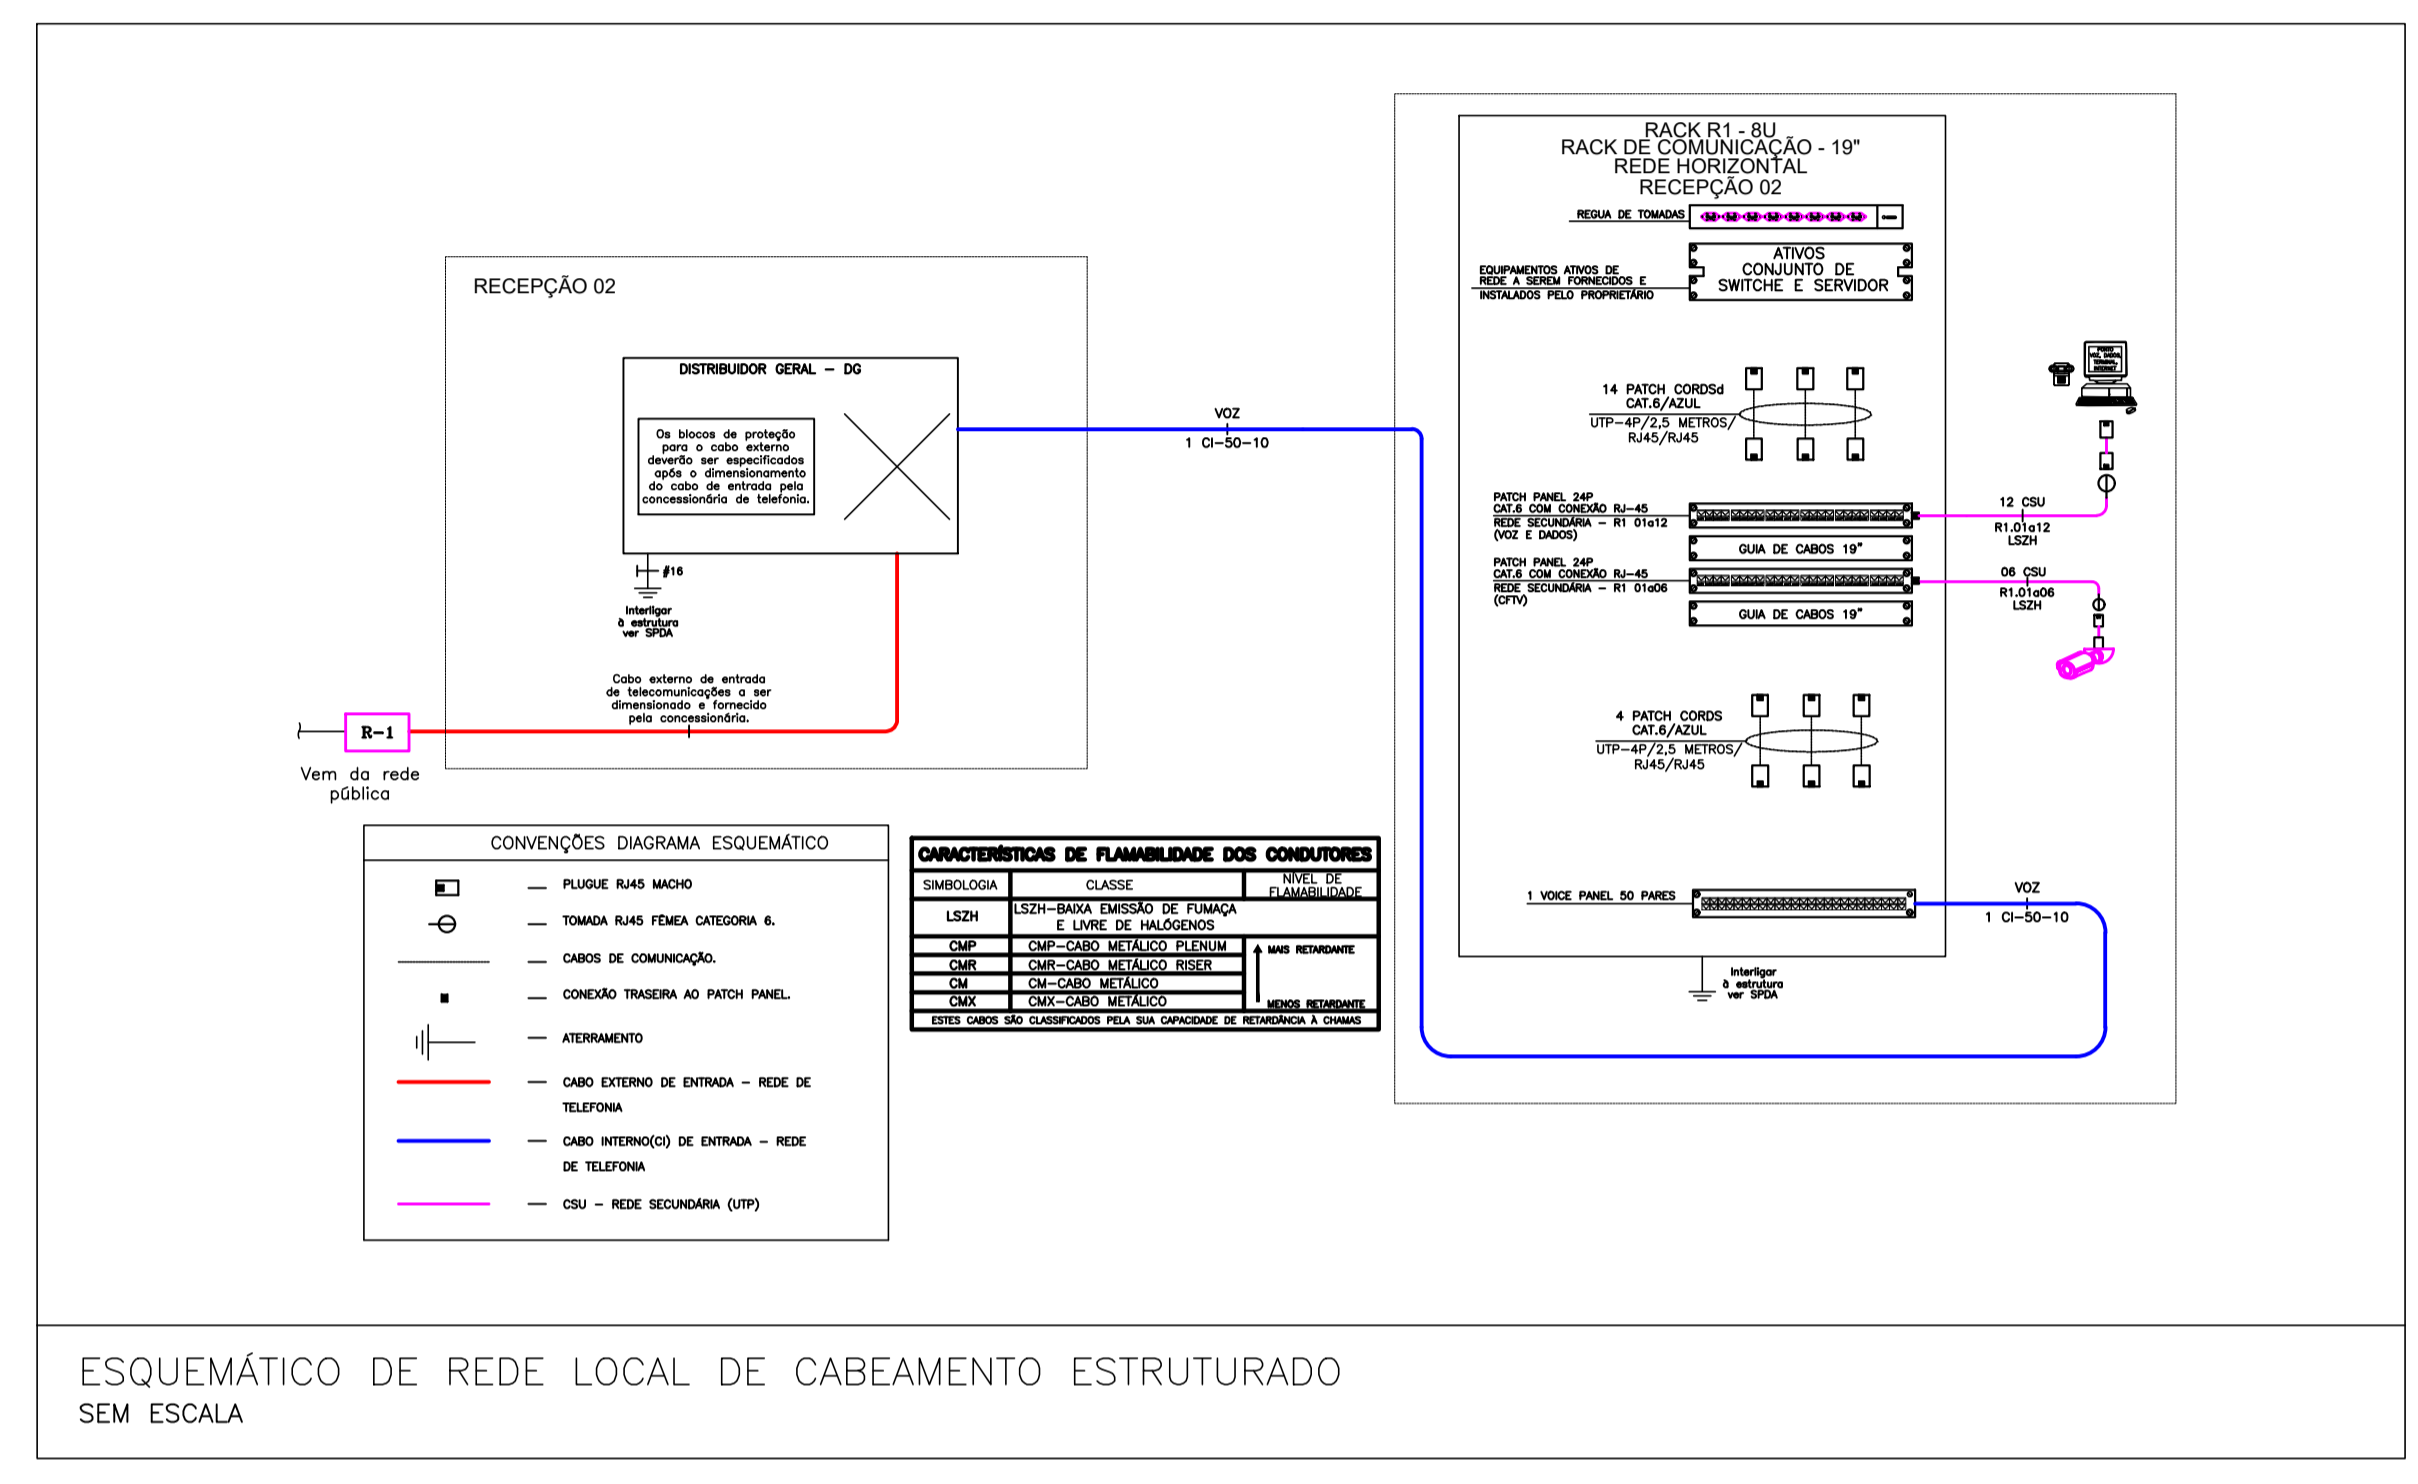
RECEPÇÃO 02

DISTRIBUIDOR GERAL – DG

Os blocos de proteção para o cabo externo deverão ser especificados após o dimensionamento do cabo de entrada pela concessionária de telefonia.

#16

Interligar à estrutura ver SPDA

Cabo externo de entrada de telecomunicações a ser dimensionado e fornecido pela concessionária.

R-1

Vem da rede pública

VOZ
1 CI–50–10

RACK R1 - 8U
RACK DE COMUNICAÇÃO - 19"
REDE HORIZONTAL
RECEPÇÃO 02

REGUA DE TOMADAS

EQUIPAMENTOS ATIVOS DE REDE A SEREM FORNECIDOS E INSTALADOS PELO PROPRIETÁRIO

ATIVOS
CONJUNTO DE
SWITCHE E SERVIDOR

14 PATCH CORDSd
CAT.6/AZUL
UTP–4P/2,5 METROS/
RJ45/RJ45

PATCH PANEL 24P
CAT.6 COM CONEXÃO RJ–45
REDE SECUNDÁRIA – R1 01a12
(VOZ E DADOS)

12 CSU
R1.01a12
LSZH

GUIA DE CABOS 19"

PATCH PANEL 24P
CAT.6 COM CONEXÃO RJ–45
REDE SECUNDÁRIA – R1 01a06
(CFTV)

06 CSU
R1.01a06
LSZH

GUIA DE CABOS 19"

4 PATCH CORDS
CAT.6/AZUL
UTP–4P/2,5 METROS/
RJ45/RJ45

1 VOICE PANEL 50 PARES

VOZ
1 CI–50–10

Interligar à estrutura ver SPDA

CONVENÇÕES DIAGRAMA ESQUEMÁTICO

— PLUGUE RJ45 MACHO
— TOMADA RJ45 FÊMEA CATEGORIA 6.
— CABOS DE COMUNICAÇÃO.
— CONEXÃO TRASEIRA AO PATCH PANEL.
— ATERRAMENTO
— CABO EXTERNO DE ENTRADA – REDE DE TELEFONIA
— CABO INTERNO(CI) DE ENTRADA – REDE DE TELEFONIA
— CSU – REDE SECUNDÁRIA (UTP)

CARACTERÍSTICAS DE FLAMABILIDADE DOS CONDUTORES

| SIMBOLOGIA | CLASSE | NÍVEL DE FLAMABILIDADE |
|---|---|---|
| LSZH | LSZH–BAIXA EMISSÃO DE FUMAÇA E LIVRE DE HALÓGENOS | |
| CMP | CMP–CABO METÁLICO PLENUM | MAIS RETARDANTE |
| CMR | CMR–CABO METÁLICO RISER | |
| CM | CM–CABO METÁLICO | |
| CMX | CMX–CABO METÁLICO | MENOS RETARDANTE |

ESTES CABOS SÃO CLASSIFICADOS PELA SUA CAPACIDADE DE RETARDÂNCIA À CHAMAS

ESQUEMÁTICO DE REDE LOCAL DE CABEAMENTO ESTRUTURADO
SEM ESCALA